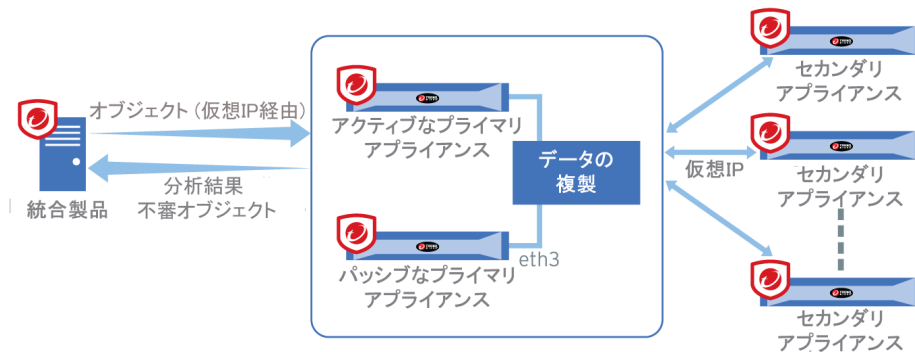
オブジェクト (仮想IP経由)

分析結果
不審オブジェクト

統合製品

アクティブなプライマリ
アプライアンス

データの
複製

eth3

パッシブなプライマリ
アプライアンス

仮想IP

セカンダリ
アプライアンス

セカンダリ
アプライアンス

セカンダリ
アプライアンス